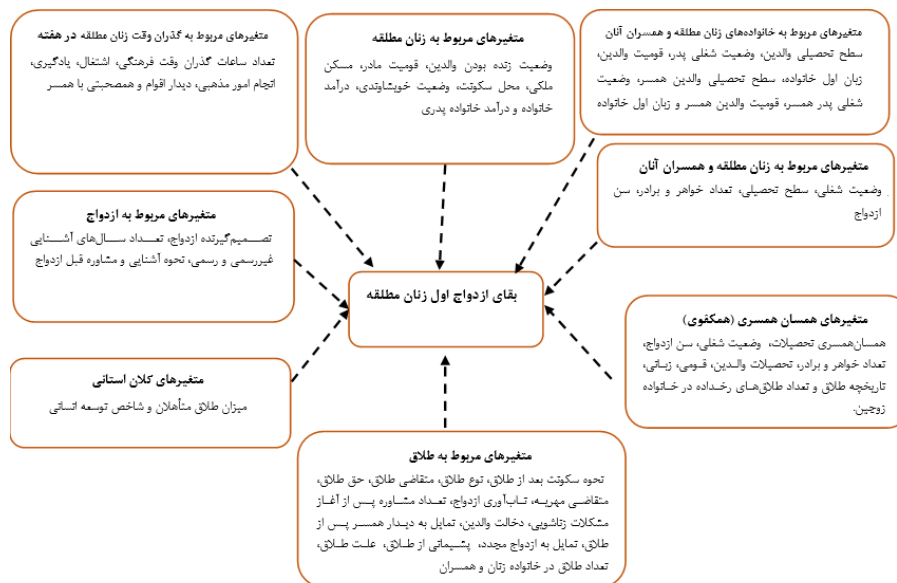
متغیرهای مربوط به خانواده‌های زنان مطلقه و همسران آنان
سطح تحصیلی والدین، وضعیت شغلی پدر، قومیت والدین، زبان اول خانواده، سطح تحصیلی والدین همسر، وضعیت شغلی پدر همسر، قومیت والدین همسر و زبان اول خانواده

متغیرهای مربوط به زنان مطلقه
وضعیت زنده بودن والدین، قومیت مادر، مسکن ملکی، محل سکونت، وضعیت خویشاوندی، درآمد خانواده و درآمد خانواده پدری

متغیرهای مربوط به گذران وقت زنان مطلقه در هفته
تعداد ساعات گذران وقت فرهنگی، اشتغال، یادگیری، انجام امور مذهبی، دیدار اقوام و هممصحبتی با همسر

متغیرهای مربوط به زنان مطلقه و همسران آنان
وضعیت شغلی، سطح تحصیلی، تعداد خواهر و برادر، سن ازدواج

متغیرهای مربوط به ازدواج
تصمیم‌گیرنده ازدواج، تعداد سال‌های آشنایی غیررسمی و رسمی، نحوه آشنایی و مشاوره قبل ازدواج

بقای ازدواج اول زنان مطلقه

متغیرهای همسان همسری (همکفوی)
همسان‌همسری تحصیلات، وضعیت شغلی، سن ازدواج، تعداد خواهر و برادر، تحصیلات والدین، قومی، زبانی، تاریخچه طلاق و تعداد طلاق‌های رخ‌داده در خانواده زوجین.

متغیرهای کلان استانی
میزان طلاق متأهلان و شاخص توسعه انسانی

متغیرهای مربوط به طلاق
نحوه سکونت بعد از طلاق، نوع طلاق، متقاضی طلاق، حق طلاق، متقاضی مهریه، تاب‌آوری ازدواج، تعداد مشاوره پس از آغاز مشکلات زناشویی، دخالت والدین، تمایل به دیدار همسر پس از طلاق، تمایل به ازدواج مجدد، پشیمانی از طلاق، علت طلاق، تعداد طلاق در خانواده زنان و همسران